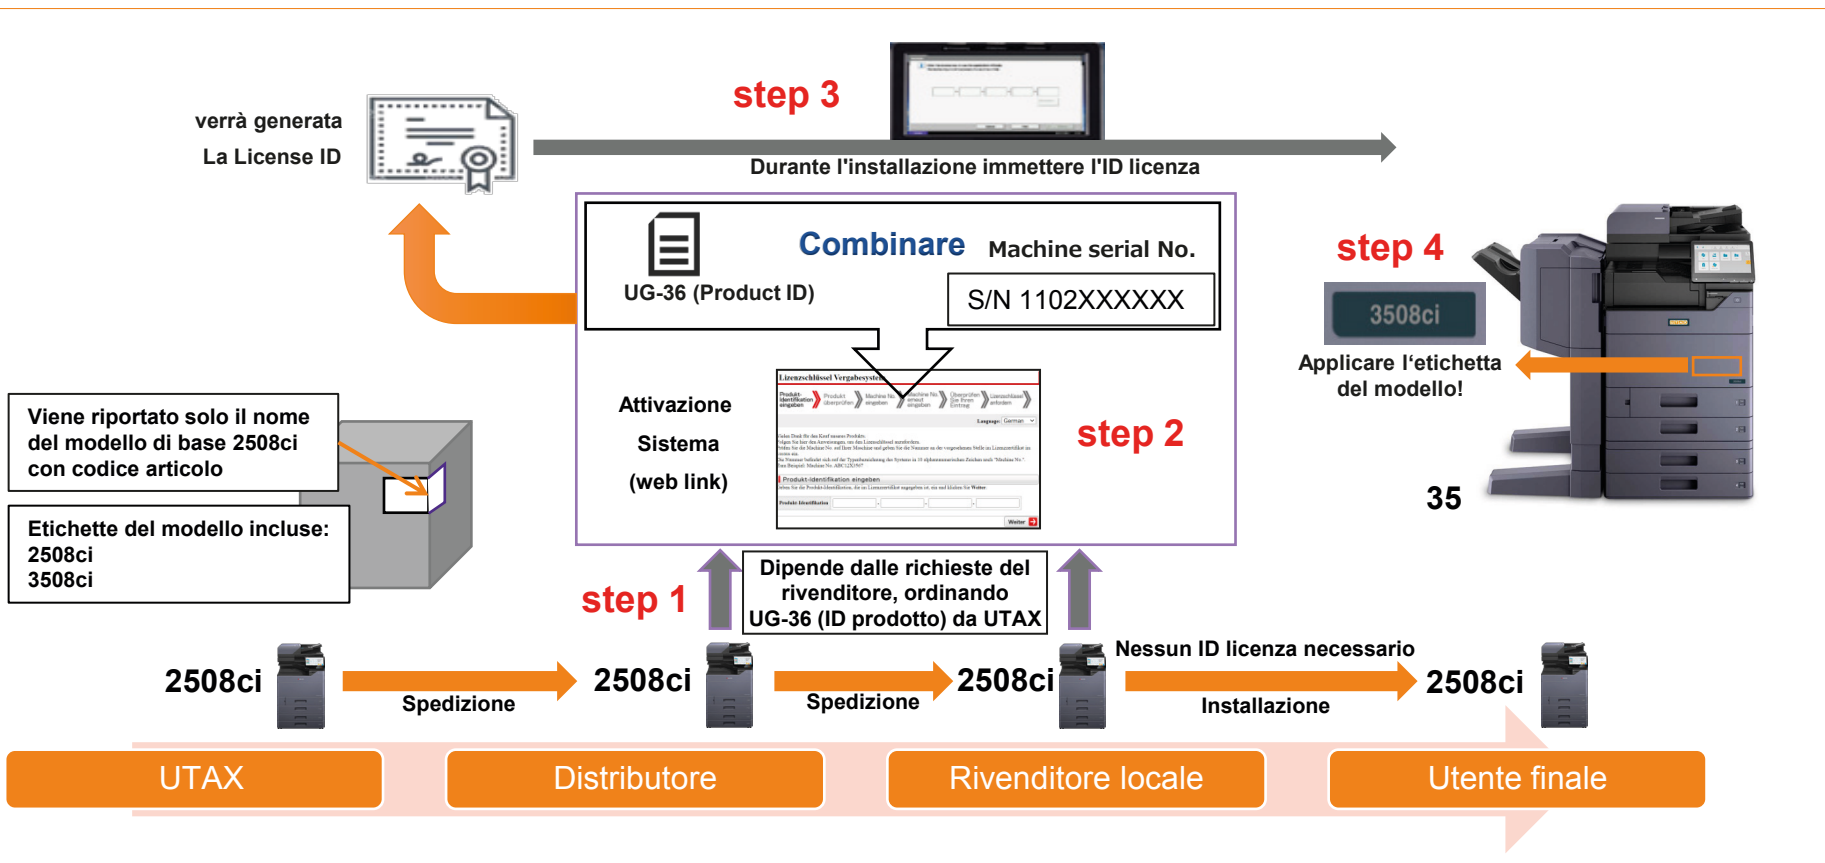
verrà generata
La License ID

step 3

Durante l'installazione immettere l'ID licenza

UG-36 (Product ID)

Combinare

Machine serial No.

S/N 1102XXXXXX

Attivazione
Sistema
(web link)

Lizenzschlüssel Vergabesystem

step 2

step 4

3508ci

Applicare l'etichetta del modello!

35

Viene riportato solo il nome del modello di base 2508ci con codice articolo

Etichette del modello incluse:
2508ci
3508ci

step 1

Dipende dalle richieste del rivenditore, ordinando UG-36 (ID prodotto) da UTAX

Nessun ID licenza necessario

2508ci

Spedizione

2508ci

Spedizione

2508ci

Installazione

2508ci

UTAX

Distributore

Rivenditore locale

Utente finale